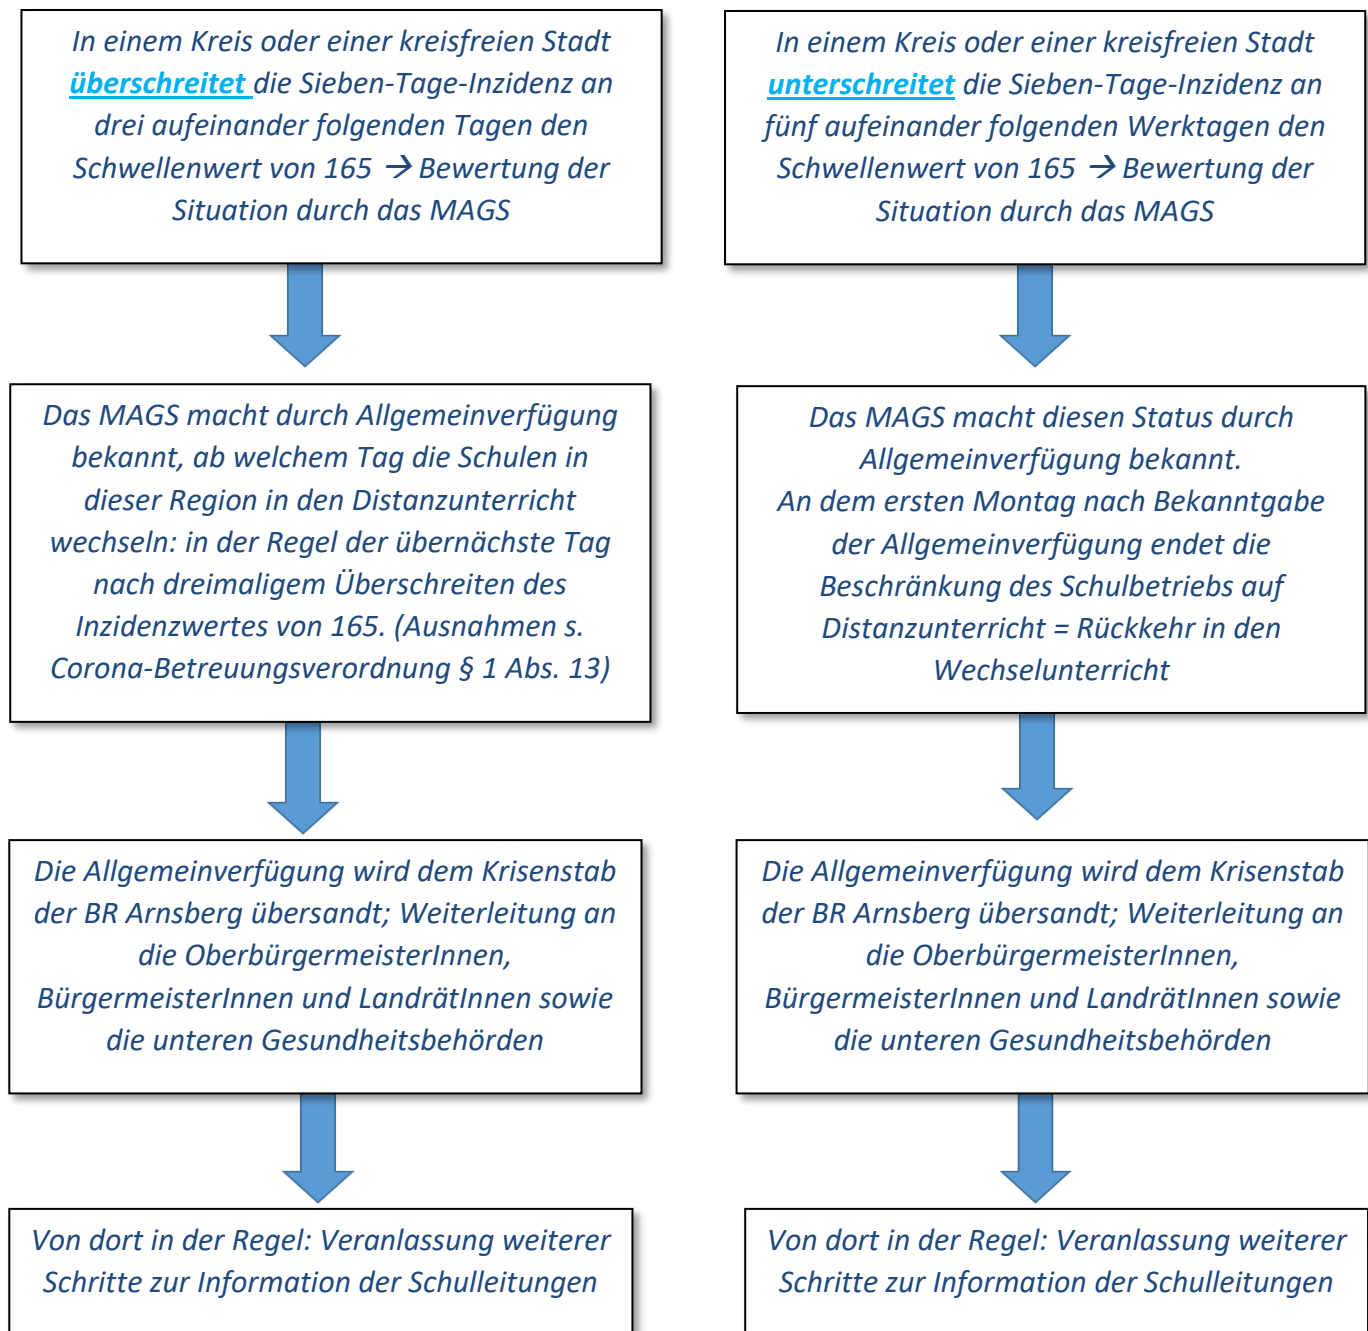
In einem Kreis oder einer kreisfreien Stadt überschreitet die Sieben-Tage-Inzidenz an drei aufeinander folgenden Tagen den Schwellenwert von 165 → Bewertung der Situation durch das MAGS

Das MAGS macht durch Allgemeinverfügung bekannt, ab welchem Tag die Schulen in dieser Region in den Distanzunterricht wechseln: in der Regel der übernächste Tag nach dreimaligem Überschreiten des Inzidenzwertes von 165. (Ausnahmen s. Corona-Betreuungsverordnung § 1 Abs. 13)

Die Allgemeinverfügung wird dem Krisenstab der BR Arnsberg übersandt; Weiterleitung an die OberbürgermeisterInnen, BürgermeisterInnen und LandrätInnen sowie die unteren Gesundheitsbehörden

Von dort in der Regel: Veranlassung weiterer Schritte zur Information der Schulleitungen

In einem Kreis oder einer kreisfreien Stadt unterschreitet die Sieben-Tage-Inzidenz an fünf aufeinander folgenden Werktagen den Schwellenwert von 165 → Bewertung der Situation durch das MAGS

Das MAGS macht diesen Status durch Allgemeinverfügung bekannt.
An dem ersten Montag nach Bekanntgabe der Allgemeinverfügung endet die Beschränkung des Schulbetriebs auf Distanzunterricht = Rückkehr in den Wechselunterricht

Die Allgemeinverfügung wird dem Krisenstab der BR Arnsberg übersandt; Weiterleitung an die OberbürgermeisterInnen, BürgermeisterInnen und LandrätInnen sowie die unteren Gesundheitsbehörden

Von dort in der Regel: Veranlassung weiterer Schritte zur Information der Schulleitungen